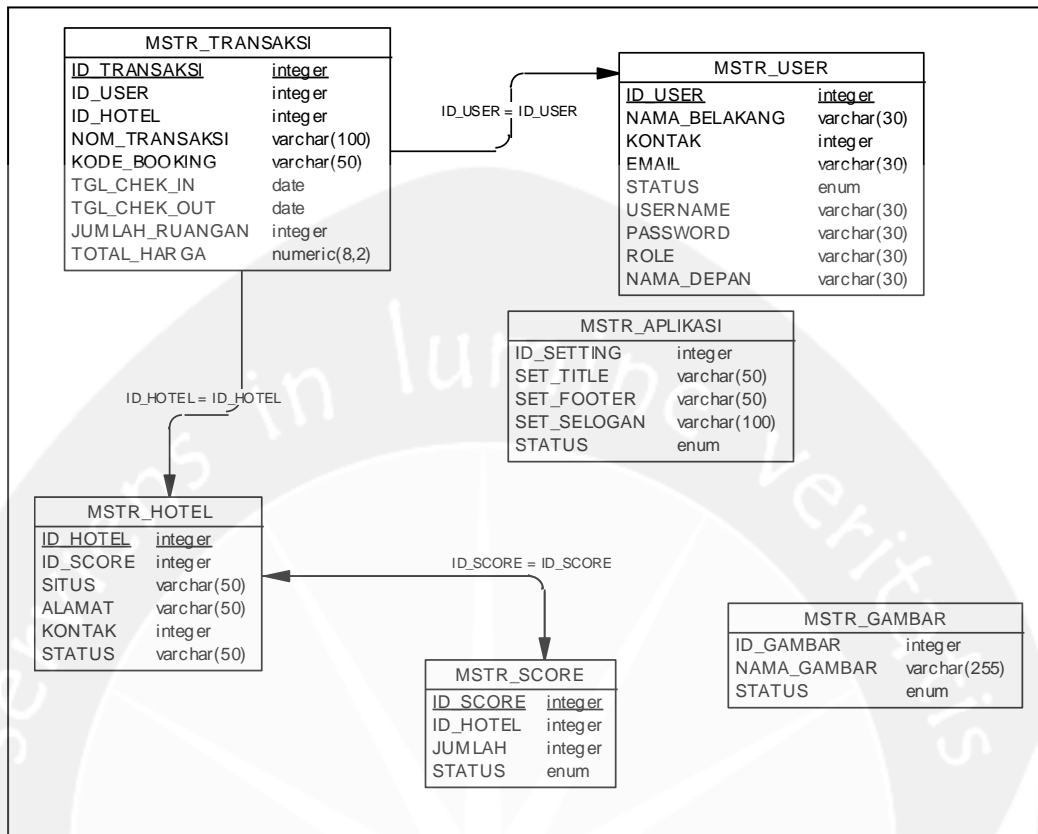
MSTR_TRANSAKSI

| | |
|---|---|
| ID_TRANSAKSI | integer |
| ID_USER | integer |
| ID_HOTEL | integer |
| NOM_TRANSAKSI | varchar(100) |
| KODE_BOOKING | varchar(50) |
| TGL_CHEK_IN | date |
| TGL_CHEK_OUT | date |
| JUMLAH_RUANGAN | integer |
| TOTAL_HARGA | numeric(8,2) |

ID_USER = ID_USER

MSTR_USER

| | |
|---|---|
| ID_USER | integer |
| NAMA_BELAKANG | varchar(30) |
| KONTAK | integer |
| EMAIL | varchar(30) |
| STATUS | enum |
| USERNAME | varchar(30) |
| PASSWORD | varchar(30) |
| ROLE | varchar(30) |
| NAMA_DEPAN | varchar(30) |

MSTR_APLIKASI

| | |
|---|---|
| ID_SETTING | integer |
| SET_TITLE | varchar(50) |
| SET_FOOTER | varchar(50) |
| SET_SELOGAN | varchar(100) |
| STATUS | enum |

ID_HOTEL = ID_HOTEL

MSTR_HOTEL

| | |
|---|---|
| ID_HOTEL | integer |
| ID_SCORE | integer |
| SITUS | varchar(50) |
| ALAMAT | varchar(50) |
| KONTAK | integer |
| STATUS | varchar(50) |

ID_SCORE = ID_SCORE

MSTR_GAMBAR

| | |
|---|---|
| ID_GAMBAR | integer |
| NAMA_GAMBAR | varchar(255) |
| STATUS | enum |

MSTR_SCORE

| | |
|---|---|
| ID_SCORE | integer |
| ID_HOTEL | integer |
| JUMLAH | integer |
| STATUS | enum |